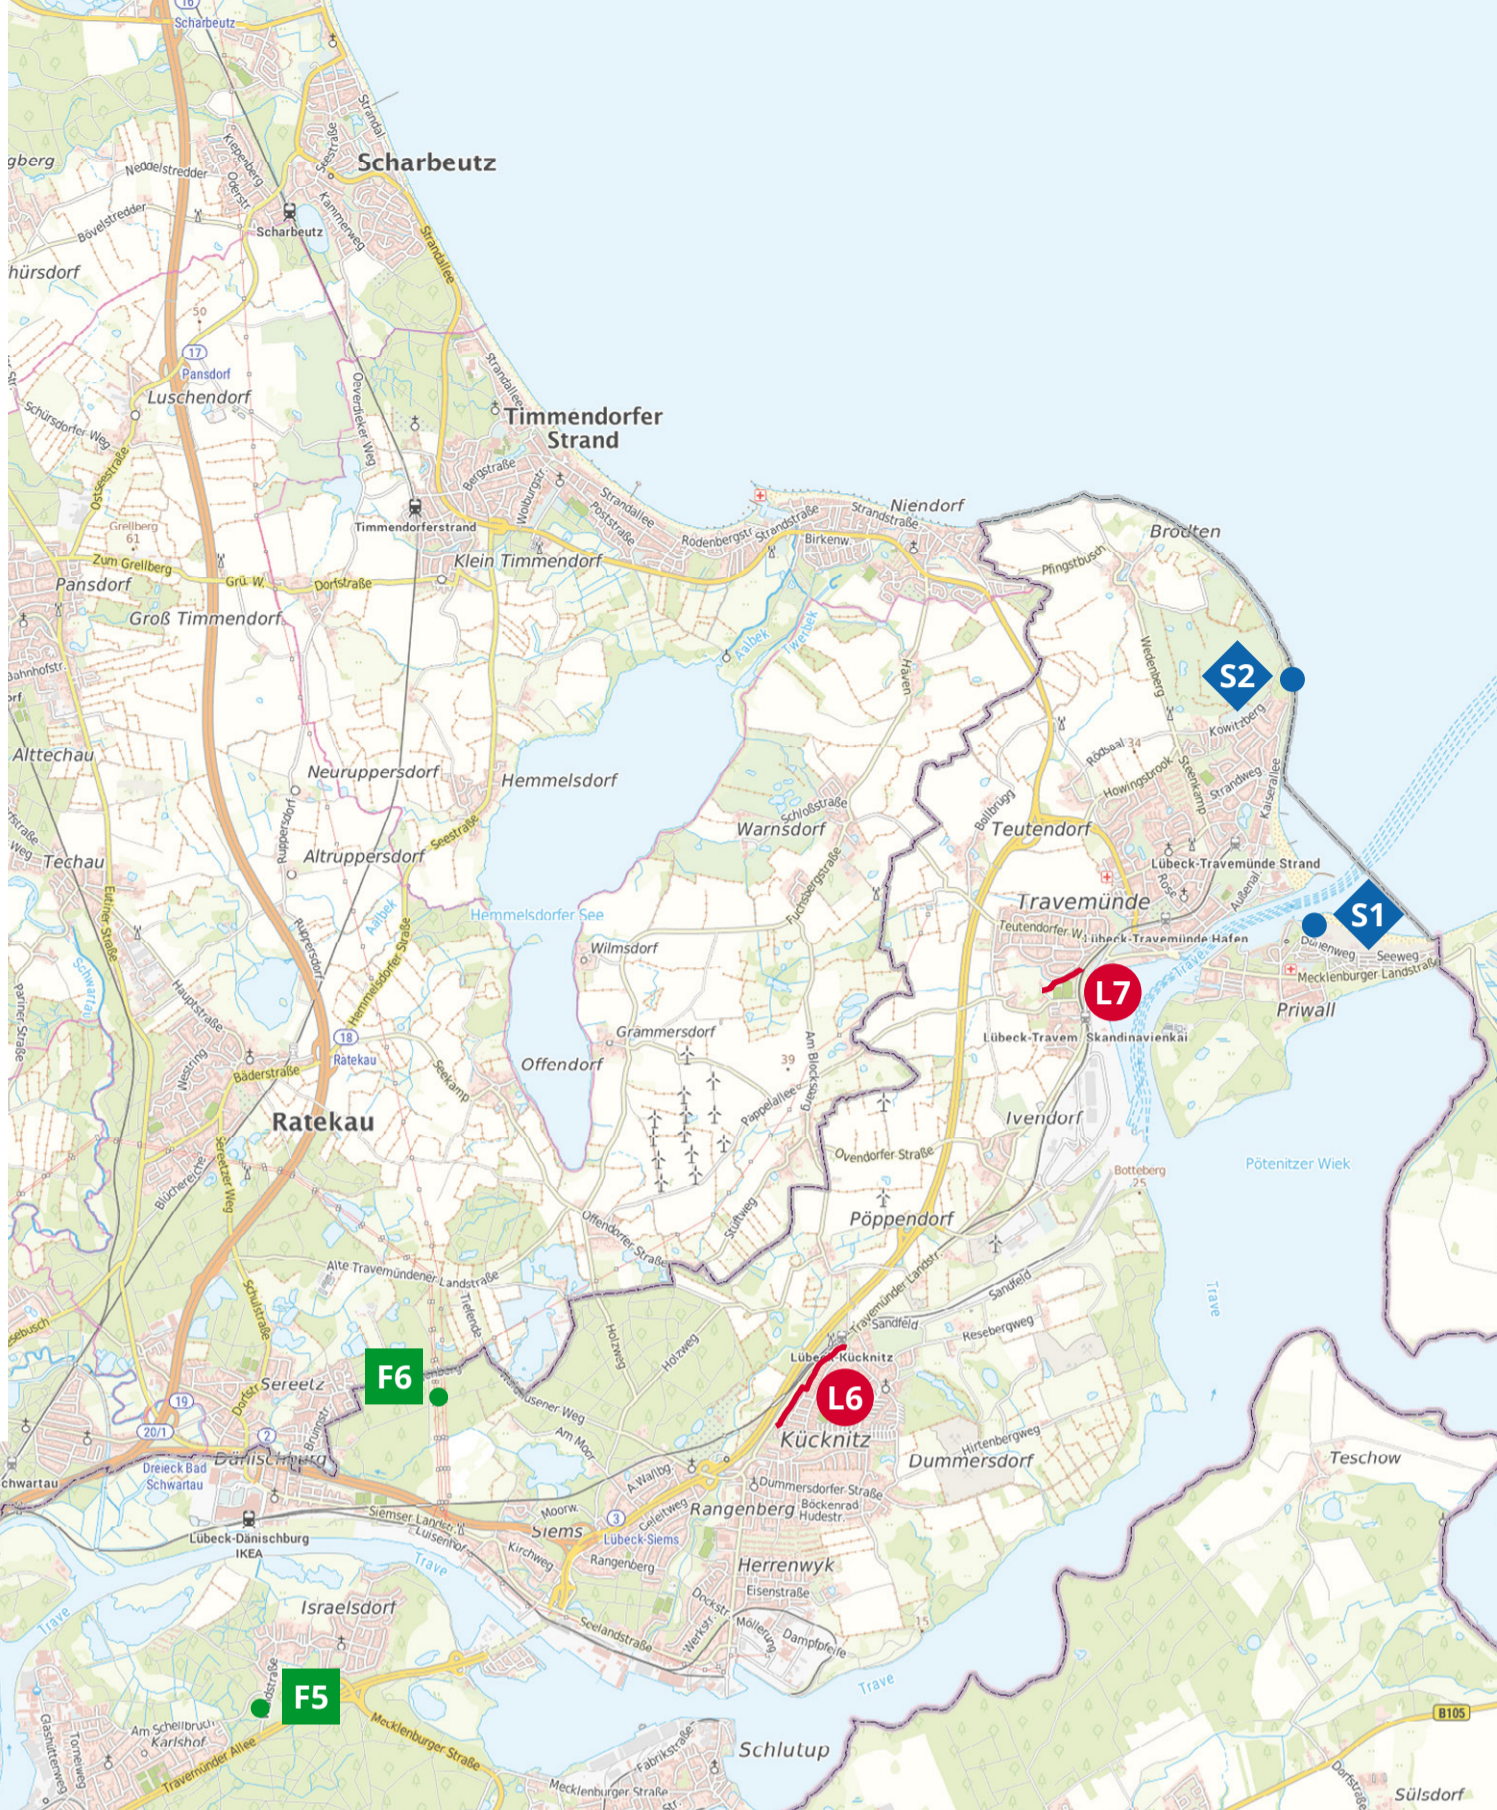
Scharbeutz
Scharbeutz
Scharbeutz
Strandallee
Seestraße
Kammerweg
Neddelstredder
Bövelstredder
Klingenberg
Oderstr.
Strandal
hürsdorf
gberg
Pansdorf
Luschendorf
Schürsdorfer Weg
Ostseestraße
Overdieker Weg
Strandallee
Timmendorfer Strand
Timmendorferstrand
Bergstraße
Wohlburgstr.
Strandallee
Poststraße
Rodenbergstr.
Strandstraße
Birkenw.
Niendorf
Strandstraße
Brodten
Pfingstbusch
Klein Timmendorf
Grellberg
Zum Grellberg
Grü. W.
Dorfstraße
Pansdorf
Groß Timmendorf
Bahnhofstr.
Alttechau
Aalbek
Twebek
Haven
Wedenberg
S2
Kowitzberg
Rodsaal
Howingsbrook
Steenkamp
Strandweg
Kaiserallee
Neuruppersdorf
Hemmelsdorf
Schloßstraße
Warnsdorf
Bollbrügg
Teutendorf
Lübeck-Travemünde Strand
Rose
Außenal
Ruppersdorf
Altruppersdorf
Seestraße
Techau
Eutiner Straße
Hemmelsdorfer See
Fuchsbergstraße
Travemünde
Teutendorfer W.
Lübeck-Travemünde Hafen
S1
Dünenweg
Seeweg
Mecklenburger Landstraße
Priwall
Wilmsdorf
Aalbek
Hemmelsdorfer Straße
Ruppersdorf
Schwartau
Hauptstraße
L7
Lübeck-Travem. Skandinavienkai
Trave
Grammersdorf
Offendorf
Seekamp
Ratekau
Bäderstraße
Westring
Ratekau
Am Blocksberg
Pappelallee
Ivendorf
Botteberg
Pötenitzer Wiek
Ovendorfer Straße
Blücherreiche
Sereetzer Weg
Stüftweg
Pöppendorf
Offendorfer Straße
Alte Travemünder Landstraße
Travemünder Landstr.
Sandfeld
Sandfeld
Resebergweg
Trave
Schulstraße
Tiefenda.
Holzweg
Holzweg
Lübeck-Kücknitz
F6
Sereetz
Dorfstr.
Brunnstr.
Sener Weg
Am Moor
L6
Kücknitz
Hirtenbergweg
Dummersdorf
Teschow
Dreieck Bad Schwartau
Dänischburg
chwartau
A. Wallbg
Dummersdorfer Straße
Moorw.
Siems
Geleitweg
Rangenberg
Böckenrad
Hudestr.
Siemser Landstr.
Luisenhof
Lübeck-Dänischburg
IKEA
Lübeck-Siems
Kirchweg
Rangenberg
Herrenwyk
Eisenstraße
Trave
Israelsdorf
Seelandstraße
Dockstr.
Werkstr.
Möllerung
Dampfpfeife
Trave
F5
Am Schellbruch
Karlshof
Travemünder Allee
Glashüttenweg
Tornweg
Mecklenburger Straße
Fabrikstraße
Schlutup
Mecklenburger Straße
B105
Dorfstraße
Sülsdorf
Trave
Pariner Straße